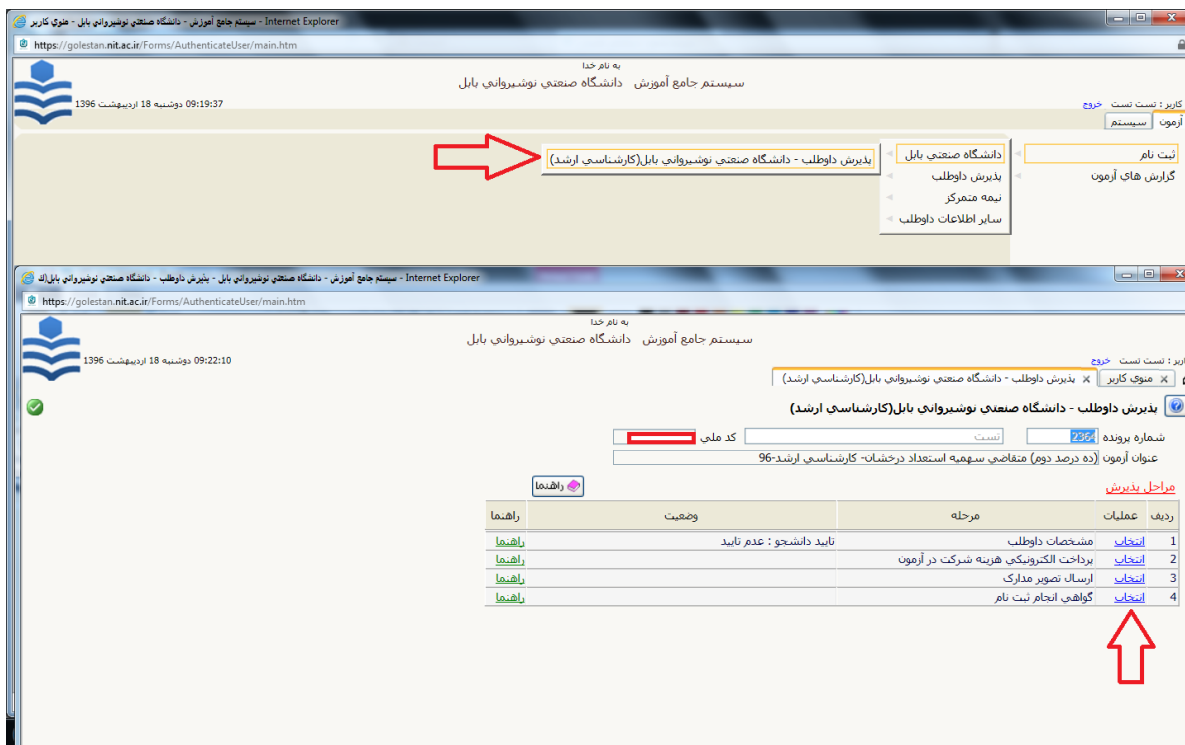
سيستم جامع آموزش - دانشگاه صنعتي نوشيرواني بابل - منوی کاربر - Internet Explorer

https://golestan.nit.ac.ir/Forms/AuthenticateUser/main.htm

به نام خدا

سيستم جامع آموزش دانشگاه صنعتي نوشيرواني بابل

09:19:37 دوشنبه 18 ارديبهشت 1396

کاربر : تست تست خروج

آزمون سيستم

ثبت نام

گزارش های آزمون

دانشگاه صنعتي بابل

پذيرش داوطلب

نيمه متمركز

ساير اطلاعات داوطلب

پذيرش داوطلب - دانشگاه صنعتي نوشيرواني بابل(كارشناسي ارشد)

سيستم جامع آموزش - دانشگاه صنعتي نوشيرواني بابل - پذيرش داوطلب - دانشگاه صنعتي نوشيرواني بابل(ك - Internet Explorer

https://golestan.nit.ac.ir/Forms/AuthenticateUser/main.htm

به نام خدا

سيستم جامع آموزش دانشگاه صنعتي نوشيرواني بابل

09:22:10 دوشنبه 18 ارديبهشت 1396

کاربر : تست تست خروج

منوی کاربر

پذيرش داوطلب - دانشگاه صنعتي نوشيرواني بابل(كارشناسي ارشد)

پذيرش داوطلب - دانشگاه صنعتي نوشيرواني بابل(كارشناسي ارشد)

شماره پرونده 236 تست کد ملی

عنوان آزمون (ده درصد دوم) متقاضي سهميه استعداد درخشان- كارشناسي ارشد-96

مراحل پذيرش

راهنما

| رديف | عمليات | مرحله | وضعيت | راهنما |
|---|---|---|---|---|
| 1 | انتخاب | مشخصات داوطلب | تاييد دانشجو : عدم تاييد | راهنما |
| 2 | انتخاب | پرداخت الكترونيكي هزينه شركت در آزمون | | راهنما |
| 3 | انتخاب | ارسال تصوير مدارك | | راهنما |
| 4 | انتخاب | گواهي انجام ثبت نام | | راهنما |